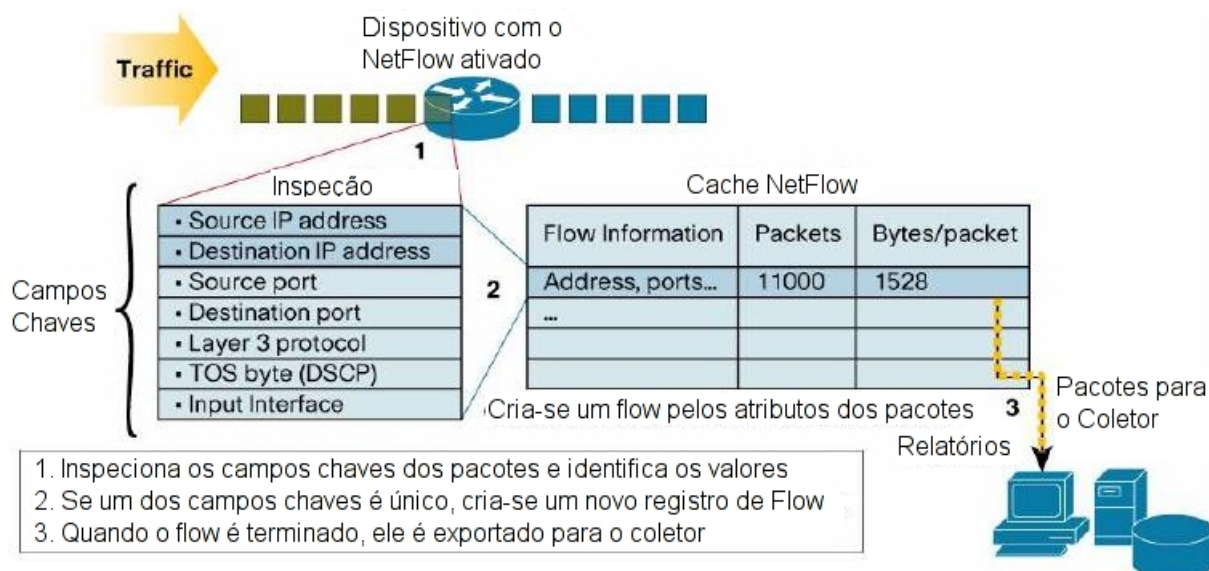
Traffic

Dispositivo com o NetFlow ativado

1

Inspeção

| • Source IP address |
|---|
| • Destination IP address |
| • Source port |
| • Destination port |
| • Layer 3 protocol |
| • TOS byte (DSCP) |
| • Input Interface |

Campos Chaves

2

Cache NetFlow

| Flow Information | Packets | Bytes/packet |
|---|---|---|
| Address, ports... | 11000 | 1528 |
| ... | | |
| | | |
| | | |

Cria-se um flow pelos atributos dos pacotes

3

Pacotes para o Coletor

Relatórios

1. Inspeciona os campos chaves dos pacotes e identifica os valores
2. Se um dos campos chaves é único, cria-se um novo registro de Flow
3. Quando o flow é terminado, ele é exportado para o coletor